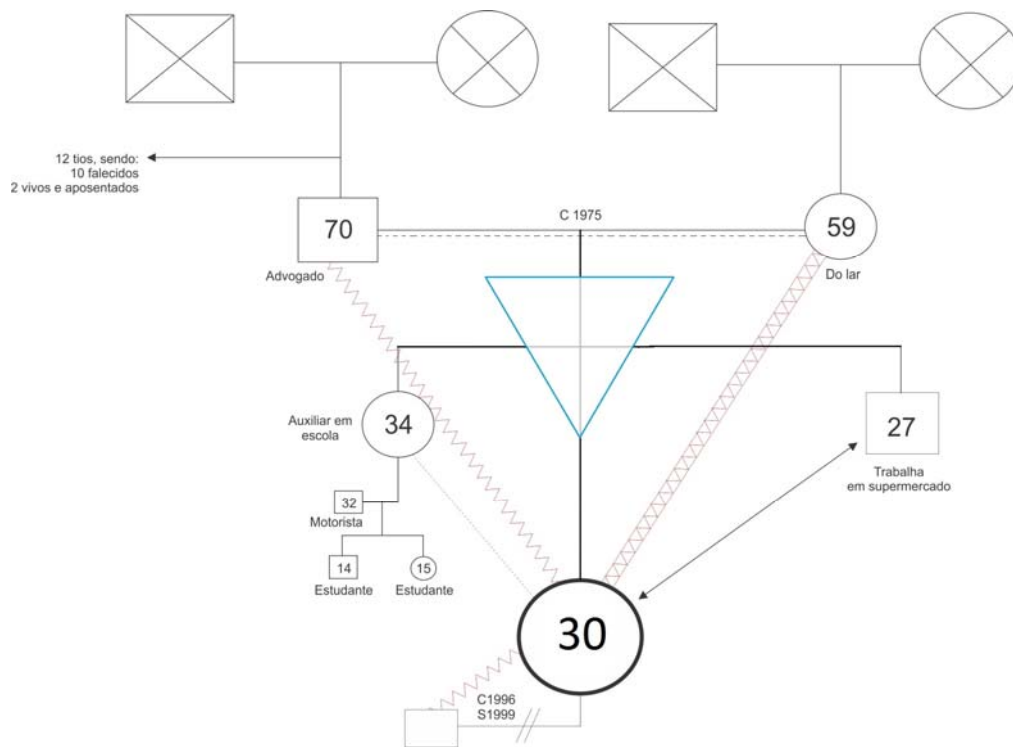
12 tios, sendo:
10 falecidos
2 vivos e aposentados

70

Advogado

C 1975

59

Do lar

Auxiliar em escola

34

27

Trabalha em supermercado

32

Motorista

14

Estudante

15

Estudante

30

C1996
S1999